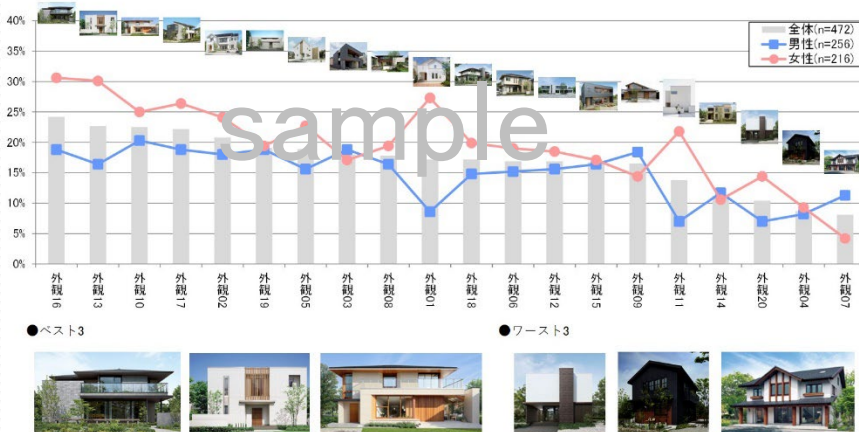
40%
35%
30%
25%
20%
15%
10%
5%
0%

全体(n=472)
男性(n=256)
女性(n=216)

sample

外観16
外観13
外観10
外観17
外観02
外観19
外観05
外観03
外観08
外観01
外観18
外観06
外観12
外観15
外観09
外観11
外観14
外観20
外観04
外観07

●ベスト3

●ワースト3